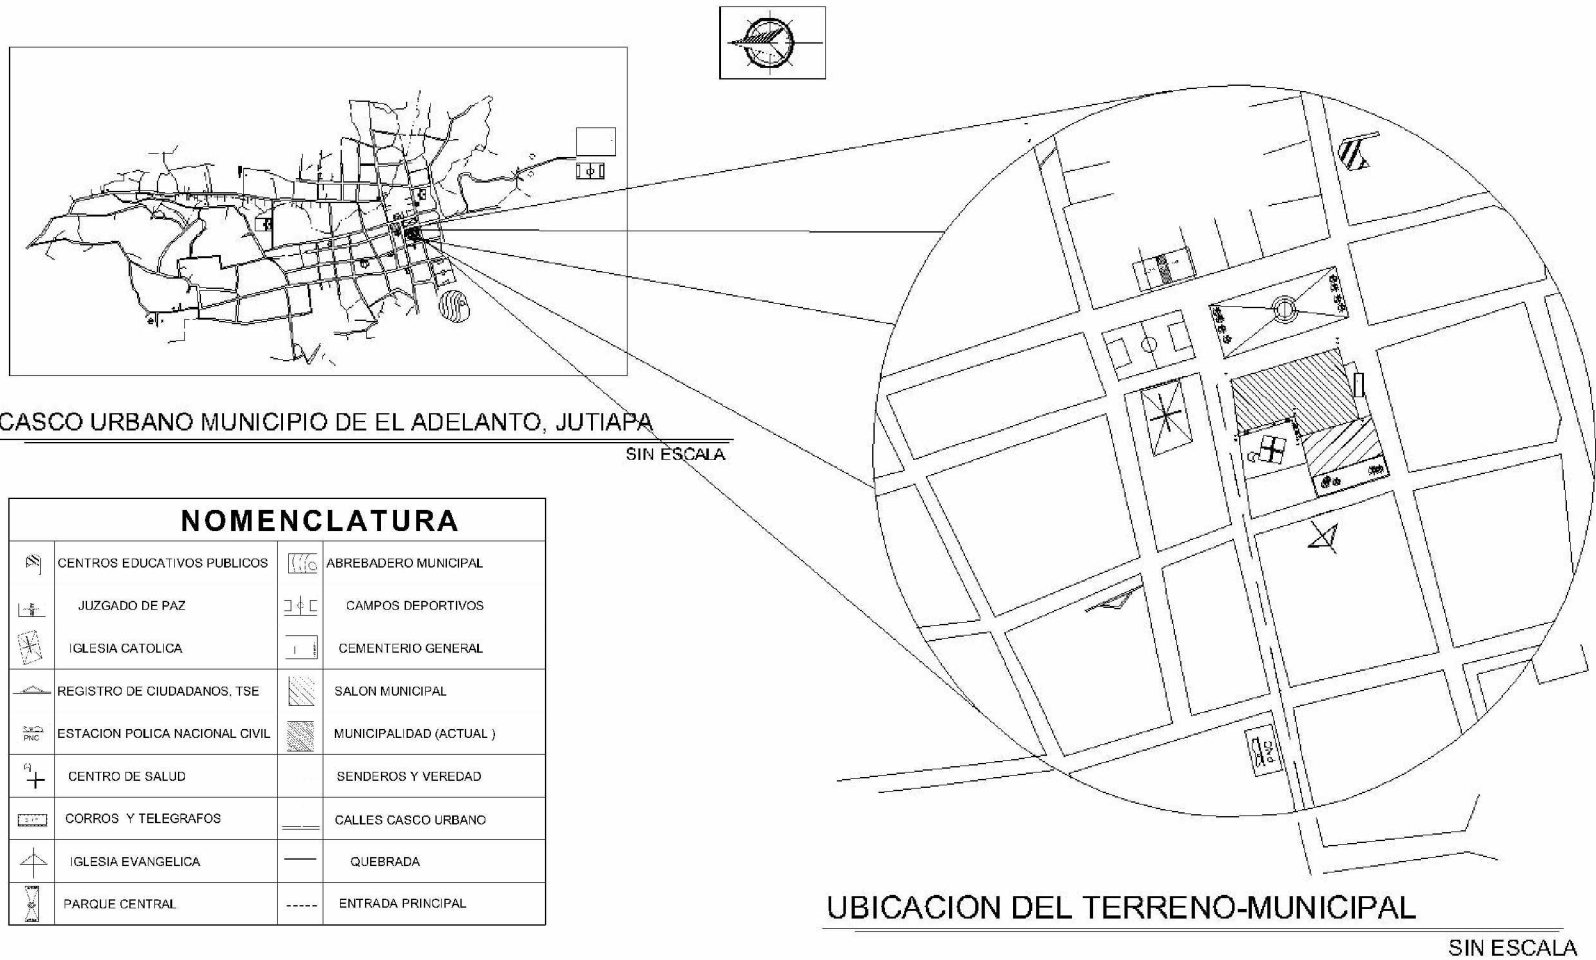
CASCO URBANO MUNICIPIO DE EL ADELANTO, JUTIAPA
SIN ESCALA

| NOMENCLATURA | | | |
|---|---|---|---|
| | CENTROS EDUCATIVOS PUBLICOS | | ABREBADERO MUNICIPAL |
| | JUZGADO DE PAZ | | CAMPOS DEPORTIVOS |
| | IGLESIA CATOLICA | | CEMENTERIO GENERAL |
| | REGISTRO DE CIUDADANOS, TSE | | SALON MUNICIPAL |
| PNC | ESTACION POLICA NACIONAL CIVIL | | MUNICIPALIDAD (ACTUAL ) |
| | CENTRO DE SALUD | | SENDEROS Y VEREDAD |
| | CORROS Y TELEGRAFOS | | CALLES CASCO URBANO |
| | IGLESIA EVANGELICA | | QUEBRADA |
| | PARQUE CENTRAL | ----- | ENTRADA PRINCIPAL |

UBICACION DEL TERRENO-MUNICIPAL
SIN ESCALA